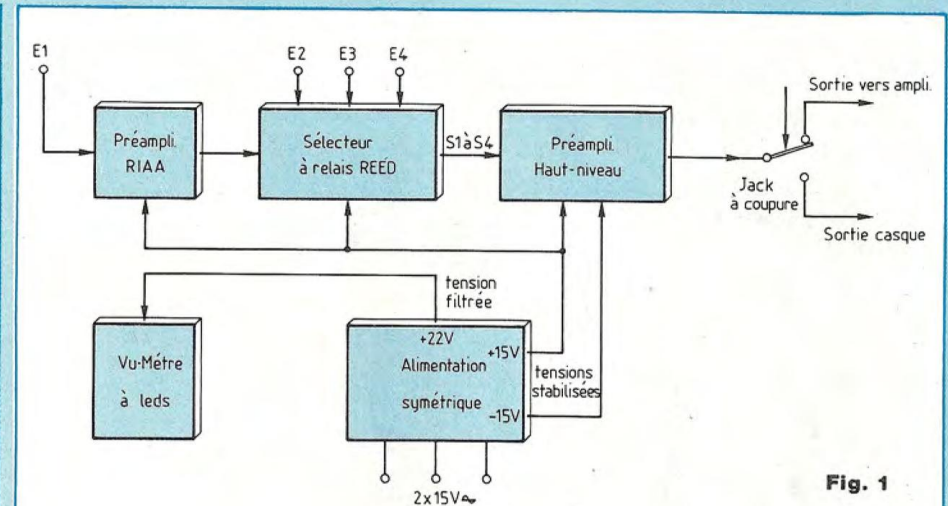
E1

E2 E3 E4

Sortie vers ampli.

Préampli. RIAA

Sélecteur à relais REED

S1 à S4

Préampli. Haut-niveau

Jack à coupure

Sortie casque

tension filtrée

Vu-Métre à leds

+22V

Alimentation symétrique

+15V

-15V

tensions stabilisées

2x15V~

Fig. 1